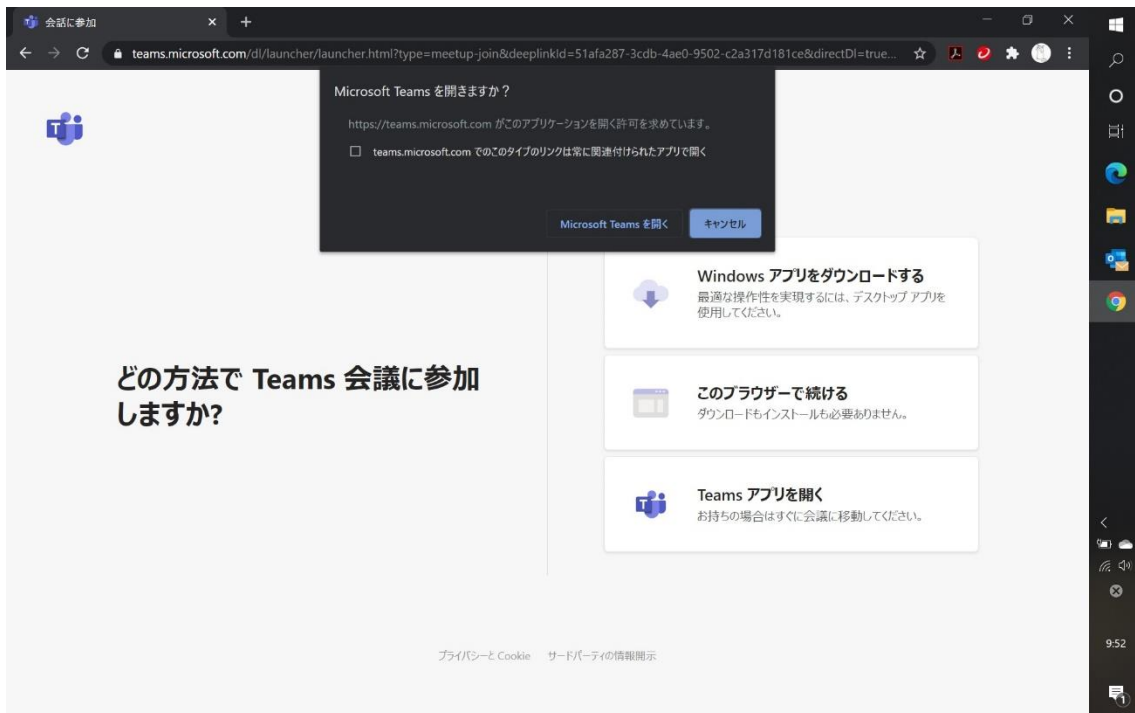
会話に参加

teams.microsoft.com/dl/launcher/launcher.html?type=meetup-join&deeplinkId=51afa287-3cdb-4ae0-9502-c2a317d181ce&directDl=true...

Microsoft Teams を開きますか?

https://teams.microsoft.com がこのアプリケーションを開く許可を求めています。

teams.microsoft.com でのこのタイプのリンクは常に関連付けられたアプリで開く

Microsoft Teams を開く

キャンセル

どの方法で Teams 会議に参加しますか?

Windows アプリをダウンロードする
最適な操作性を実現するには、デスクトップ アプリを使用してください。

このブラウザーで続ける
ダウンロードもインストールも必要ありません。

Teams アプリを開く
お持ちの場合はすぐに会議に移動してください。

プライバシーと Cookie サードパーティの情報開示

9:52